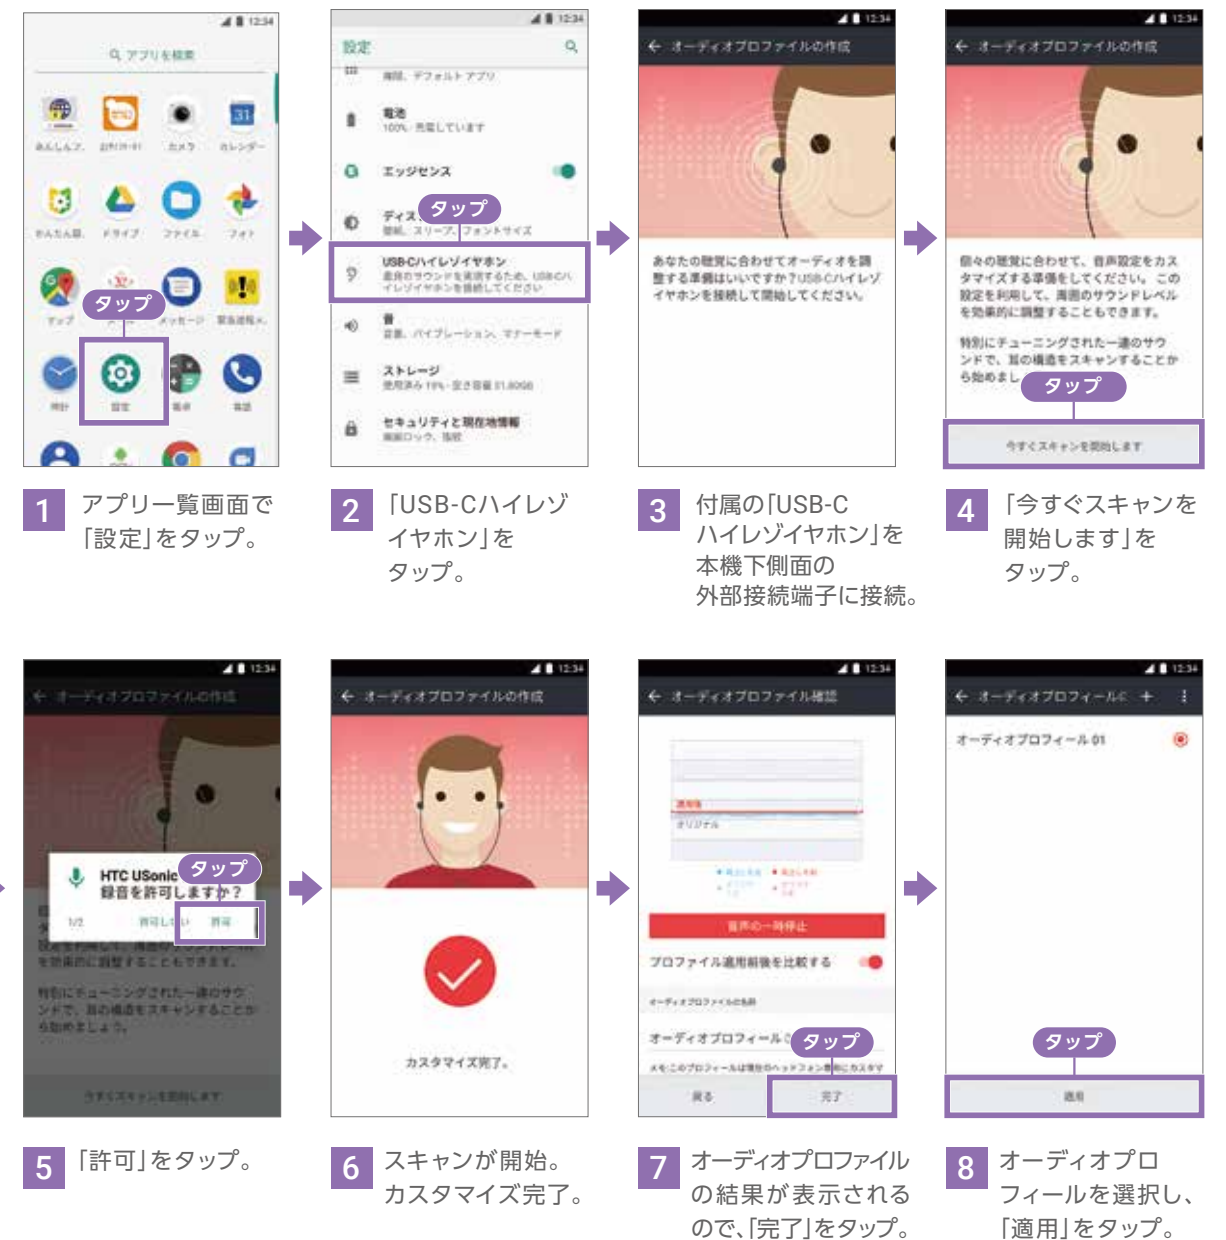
12:34

アプリを検索

タップ

設定

設定

電池
100% 充電しています

エッジセンス

ディスプレイ
壁紙、スリープ、フォントサイズ

タップ

USB-Cハイレゾイヤホン

音

ストレージ

セキュリティと現在地情報

オーディオプロファイルの作成

あなたの聴覚に合わせてオーディオを調整する準備はいいですか？USB-Cハイレゾイヤホンを接続して開始してください。

オーディオプロファイルの作成

個々の聴覚に合わせて、音声設定をカスタマイズする準備をしてください。この設定を利用して、周囲のサウンドレベルを効果的に調整することもできます。

特別にチューニングされた一連のサウンドで、耳の構造をスキャンすることから始めましょう。

タップ

今すぐスキャンを開始します

1 アプリ一覧画面で「設定」をタップ。

2 「USB-Cハイレゾイヤホン」をタップ。

3 付属の「USB-Cハイレゾイヤホン」を本機下側面の外部接続端子に接続。

4 「今すぐスキャンを開始します」をタップ。

オーディオプロファイルの作成

HTC USonic
録音を許可しますか？

タップ

1/2 許可しない 許可

を効果的に調整することもできます。

特別にチューニングされた一連のサウンドで、耳の構造をスキャンすることから始めましょう。

今すぐスキャンを開始します

オーディオプロファイルの作成

カスタマイズ完了。

オーディオプロファイル確認

オリジナル

音声の一時停止

プロファイル適用前後を比較する

オーディオプロファイル

タップ

戻る 完了

オーディオプロフィール

オーディオプロフィール 01

タップ

適用

5 「許可」をタップ。

6 スキャンが開始。カスタマイズ完了。

7 オーディオプロファイルの結果が表示されるので、「完了」をタップ。

8 オーディオプロフィールを選択し、「適用」をタップ。